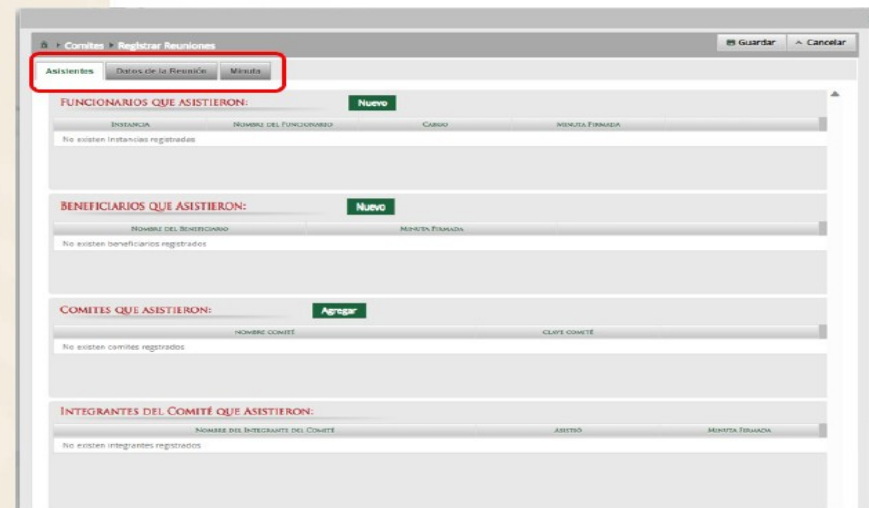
Comites › Registrar Reuniones

Guardar
Cancelar

Asistentes
Datos de la Reunión
Minuta

FUNCIONARIOS QUE ASISTIERON:
Nuevo

| INSTANCIA | NOMBRE DEL FUNCIONARIO | CARGO | MINUTA FIRMADA |
|---|---|---|---|
| No existen Instancias registradas | | | |

BENEFICIARIOS QUE ASISTIERON:
Nuevo

| NOMBRE DEL BENEFICIARIO | MINUTA FIRMADA |
|---|---|
| No existen beneficiarios registrados | |

COMITES QUE ASISTIERON:
Agregar

| NOMBRE COMITÉ | CLAVE COMITÉ |
|---|---|
| No existen comites regstrados | |

INTEGRANTES DEL COMITÉ QUE ASISTIERON:

| NOMBRE DEL INTEGRANTE DEL COMITÉ | ASISTIÓ | MINUTA FIRMADA |
|---|---|---|
| No existen integrantes registrados | | |